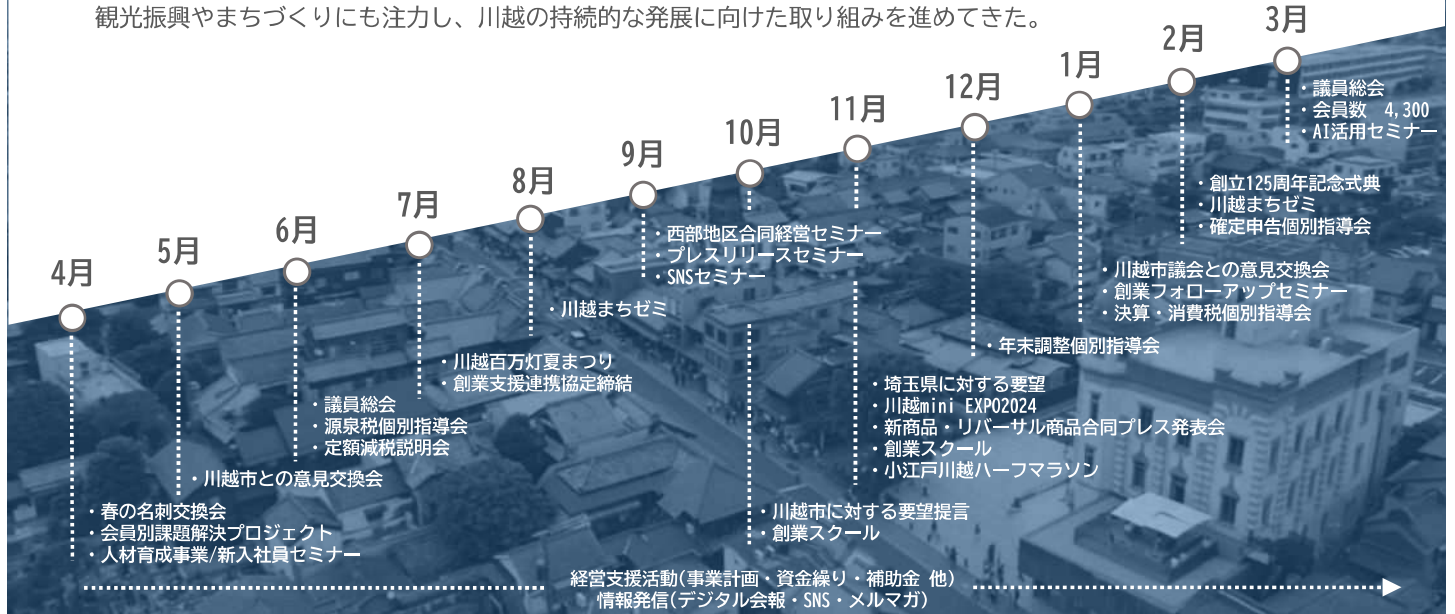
観光振興やまちづくりにも注力し、川越の持続的な発展に向けた取り組みを進めてきた。

4月
・春の名刺交換会
・会員別課題解決プロジェクト
・人材育成事業/新入社員セミナー

5月
・川越市との意見交換会

6月
・議員総会
・源泉税個別指導会
・定額減税説明会

7月
・川越百万灯夏まつり
・創業支援連携協定締結

8月
・川越まちゼミ

9月
・西部地区合同経営セミナー
・プレスリリースセミナー
・SNSセミナー

10月
・川越市に対する要望提言
・創業スクール

11月
・埼玉県に対する要望
・川越mini EXPO2024
・新商品・リバーサル商品合同プレス発表会
・創業スクール
・小江戸川越ハーフマラソン

12月
・年末調整個別指導会

1月
・川越市議会との意見交換会
・創業フォローアップセミナー
・決算・消費税個別指導会

2月
・創立125周年記念式典
・川越まちゼミ
・確定申告個別指導会

3月
・議員総会
・会員数 4,300
・AI活用セミナー

経営支援活動(事業計画・資金繰り・補助金 他)
情報発信(デジタル会報・SNS・メルマガ)